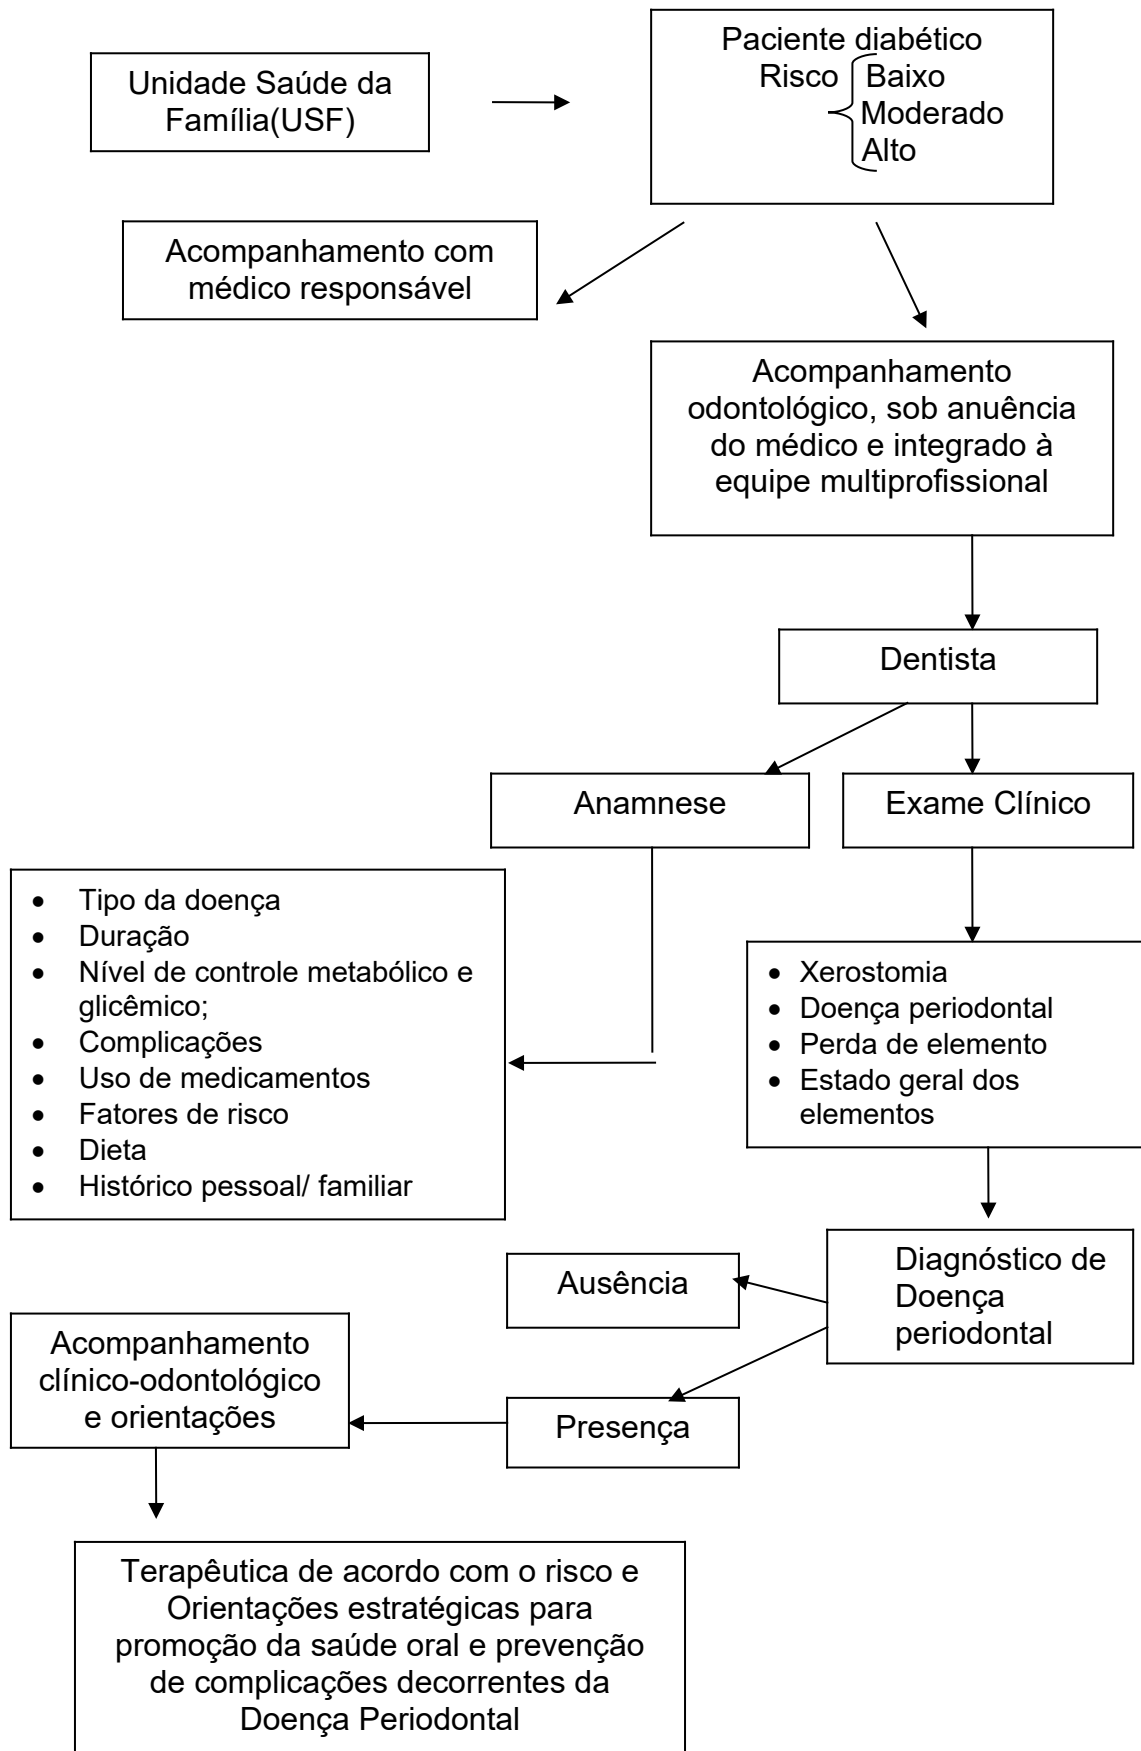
Unidade Saúde da Família(USF)

Paciente diabético
Risco Baixo
Moderado
Alto

Acompanhamento com médico responsável

Acompanhamento odontológico, sob anuência do médico e integrado à equipe multiprofissional

Dentista

Anamnese

Exame Clínico

- Tipo da doença
- Duração
- Nível de controle metabólico e glicêmico;
- Complicações
- Uso de medicamentos
- Fatores de risco
- Dieta
- Histórico pessoal/ familiar

- Xerostomia
- Doença periodontal
- Perda de elemento
- Estado geral dos elementos

Diagnóstico de Doença periodontal

Ausência

Presença

Acompanhamento clínico-odontológico e orientações

Terapêutica de acordo com o risco e Orientações estratégicas para promoção da saúde oral e prevenção de complicações decorrentes da Doença Periodontal